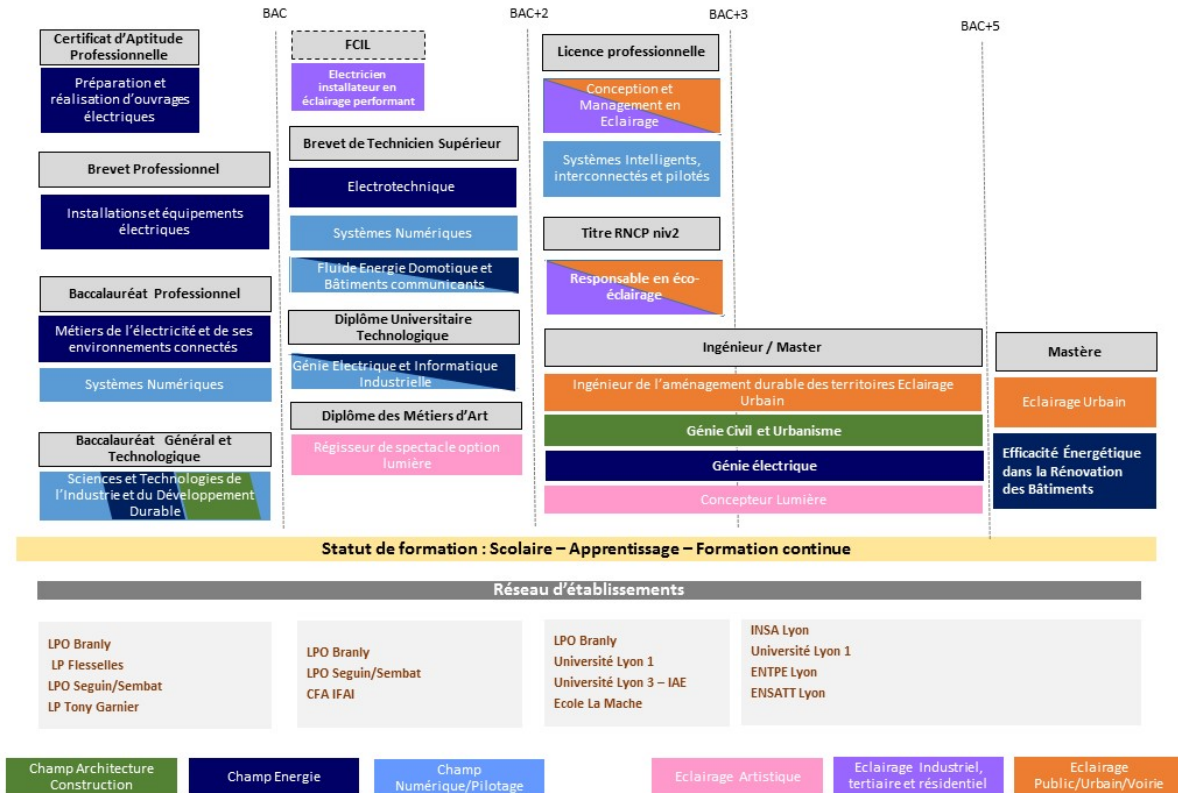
BAC

BAC+2

BAC+3

BAC+5

Certificat d'Aptitude Professionnelle

Préparation et réalisation d'ouvrages électriques

Brevet Professionnel

Installations et équipements électriques

Baccalauréat Professionnel

Métiers de l'électricité et de ses environnements connectés

Systèmes Numériques

Baccalauréat Général et Technologique

Sciences et Technologies de l'Industrie et du Développement Durable

FCIL

Electricien installateur en éclairage performant

Brevet de Technicien Supérieur

Electrotechnique

Systèmes Numériques

Fluide Energie Domotique et Bâtiments communicants

Diplôme Universitaire Technologique

Génie Electrique et Informatique Industrielle

Diplôme des Métiers d'Art

Régisseur de spectacle option lumière

Licence professionnelle

Conception et Management en Eclairage

Systèmes Intelligents, interconnectés et pilotés

Titre RNCP niv2

Responsable en éco-éclairage

Ingénieur / Master

Ingénieur de l'aménagement durable des territoires Eclairage Urbain

Génie Civil et Urbanisme

Génie électrique

Concepteur Lumière

Mastère

Eclairage Urbain

Efficacité Énergétique dans la Rénovation des Bâtiments

Statut de formation : Scolaire – Apprentissage – Formation continue

Réseau d'établissements

LPO Branly
LP Flesselles
LPO Seguin/Sembat
LP Tony Garnier

LPO Branly
LPO Seguin/Sembat
CFA IFAI

LPO Branly
Université Lyon 1
Université Lyon 3 – IAE
Ecole La Mache

INSA Lyon
Université Lyon 1
ENTPE Lyon
ENSATT Lyon

Champ Architecture Construction

Champ Energie

Champ Numérique/Pilotage

Eclairage Artistique

Eclairage Industriel, tertiaire et résidentiel

Eclairage Public/Urbain/Voirie